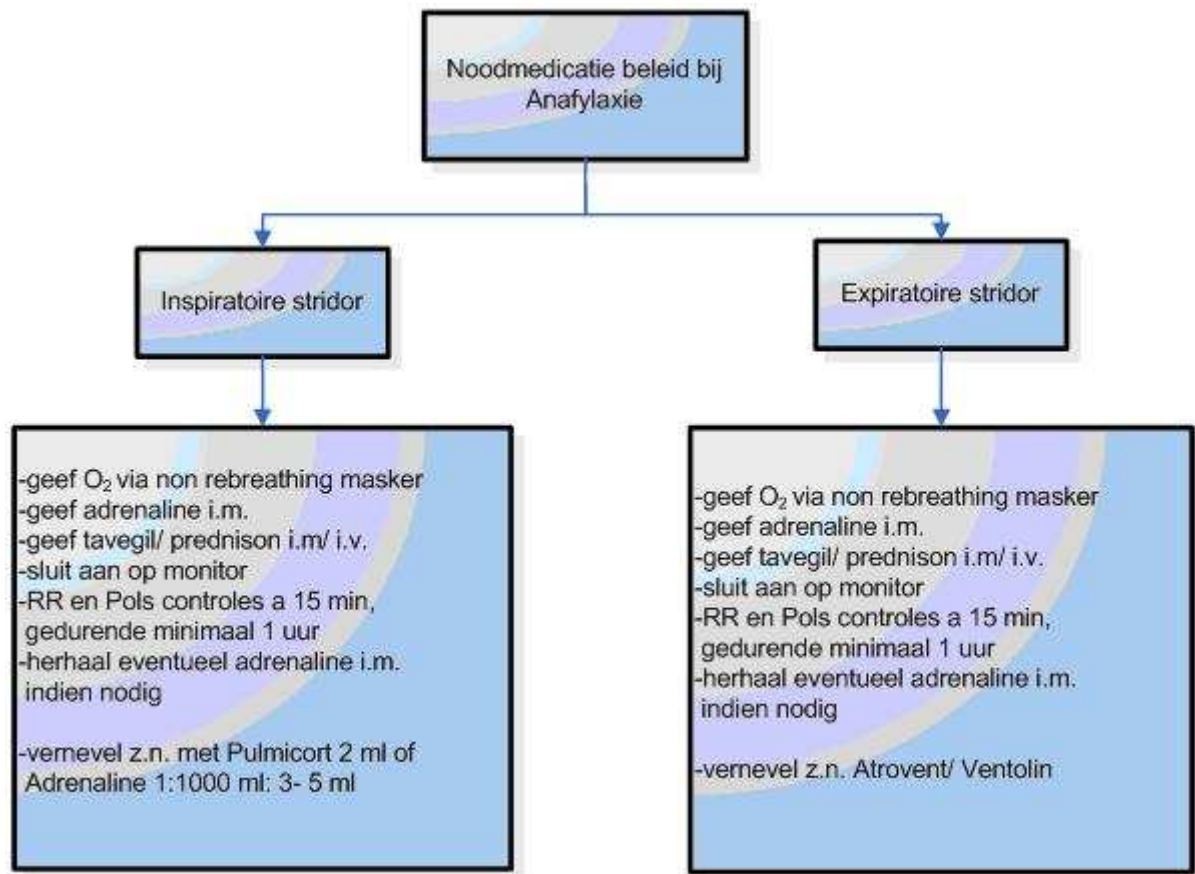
Noodmedicatie beleid bij Anafylaxie

Inspiratoire stridor

Expiratoire stridor

-geef $O_2$ via non rebreathing masker
-geef adrenaline i.m.
-geef tavegil/ prednison i.m/ i.v.
-sluit aan op monitor
-RR en Pols controles a 15 min, gedurende minimaal 1 uur
-herhaal eventueel adrenaline i.m. indien nodig

-vernevel z.n. met Pulmicort 2 ml of Adrenaline 1:1000 ml: 3- 5 ml

-geef $O_2$ via non rebreathing masker
-geef adrenaline i.m.
-geef tavegil/ prednison i.m/ i.v.
-sluit aan op monitor
-RR en Pols controles a 15 min, gedurende minimaal 1 uur
-herhaal eventueel adrenaline i.m. indien nodig

-vernevel z.n. Atrovent/ Ventolin